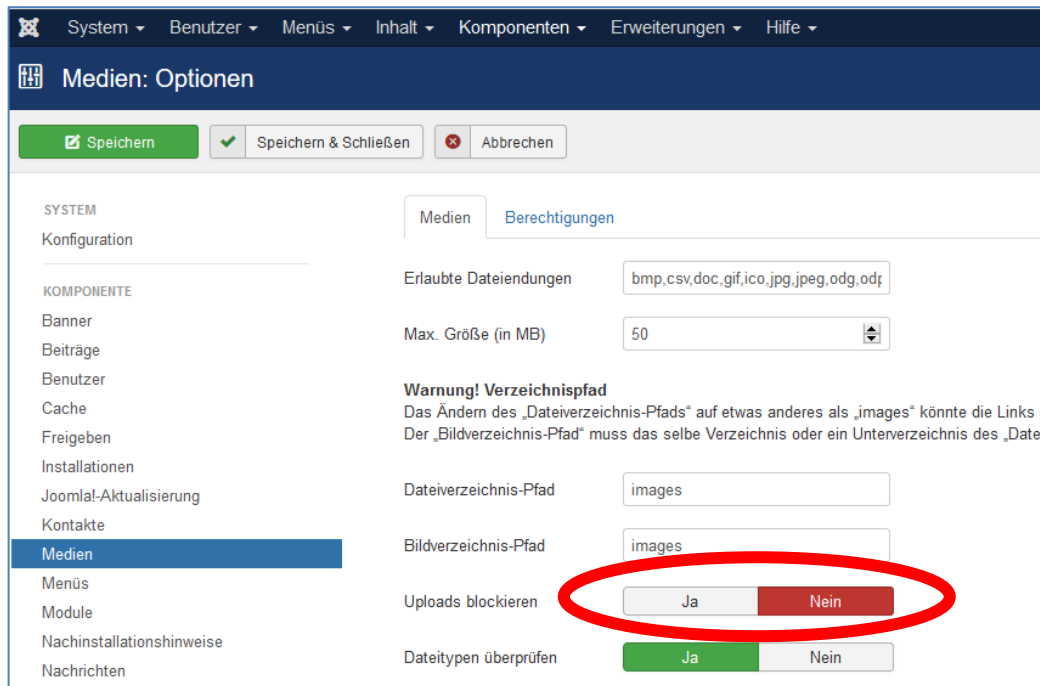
System ▾ Benutzer ▾ Menüs ▾ Inhalt ▾ Komponenten ▾ Erweiterungen ▾ Hilfe ▾

Medien: Optionen

Speichern | Speichern & Schließen | Abbrechen

SYSTEM
Konfiguration

KOMPONENTE
Banner
Beiträge
Benutzer
Cache
Freigeben
Installationen
Joomla!-Aktualisierung
Kontakte
Medien
Menüs
Module
Nachinstallationshinweise
Nachrichten

Medien | Berechtigungen

Erlaubte Dateiendungen: bmp,csv,doc,gif,ico,jpg,jpeg,odg,od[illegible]

Max. Größe (in MB): 50

Warnung! Verzeichnispfad
Das Ändern des „Dateiverzeichnis-Pfads“ auf etwas anderes als „images“ könnte die Links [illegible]
Der „Bildverzeichnis-Pfad“ muss das selbe Verzeichnis oder ein Unterverzeichnis des „Date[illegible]

Dateiverzeichnis-Pfad: images

Bildverzeichnis-Pfad: images

Uploads blockieren: Ja | Nein

Dateitypen überprüfen: Ja | Nein